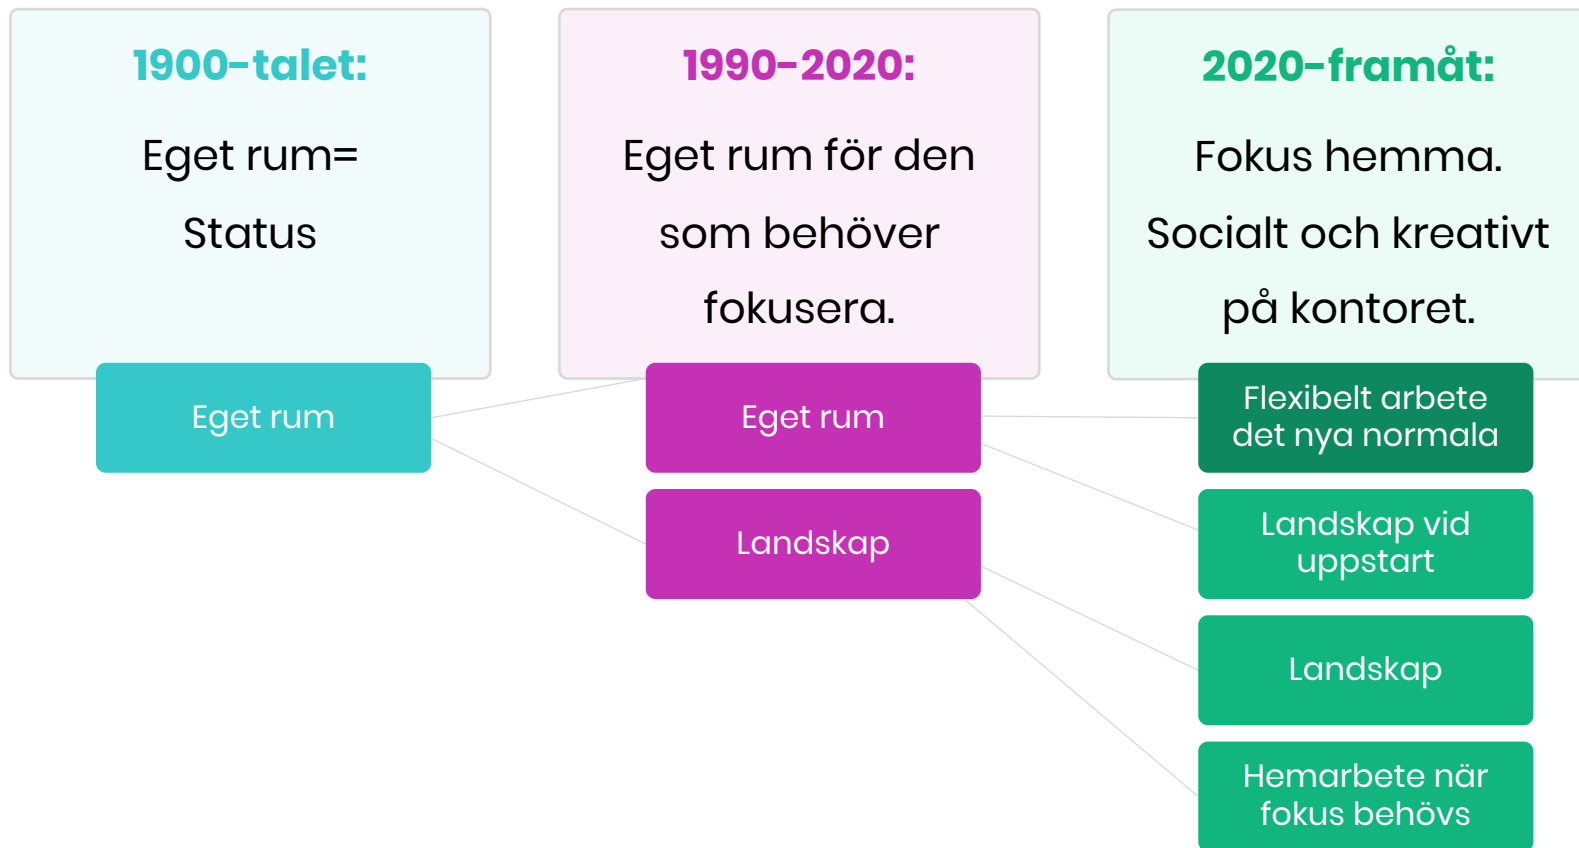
1900-talet:

Eget rum=
Status

1990-2020:

Eget rum för den som behöver fokusera.

2020-framåt:

Fokus hemma.
Socialt och kreativt på kontoret.

Eget rum

Eget rum

Landskap

Flexibelt arbete det nya normala

Landskap vid uppstart

Landskap

Hemarbete när fokus behövs